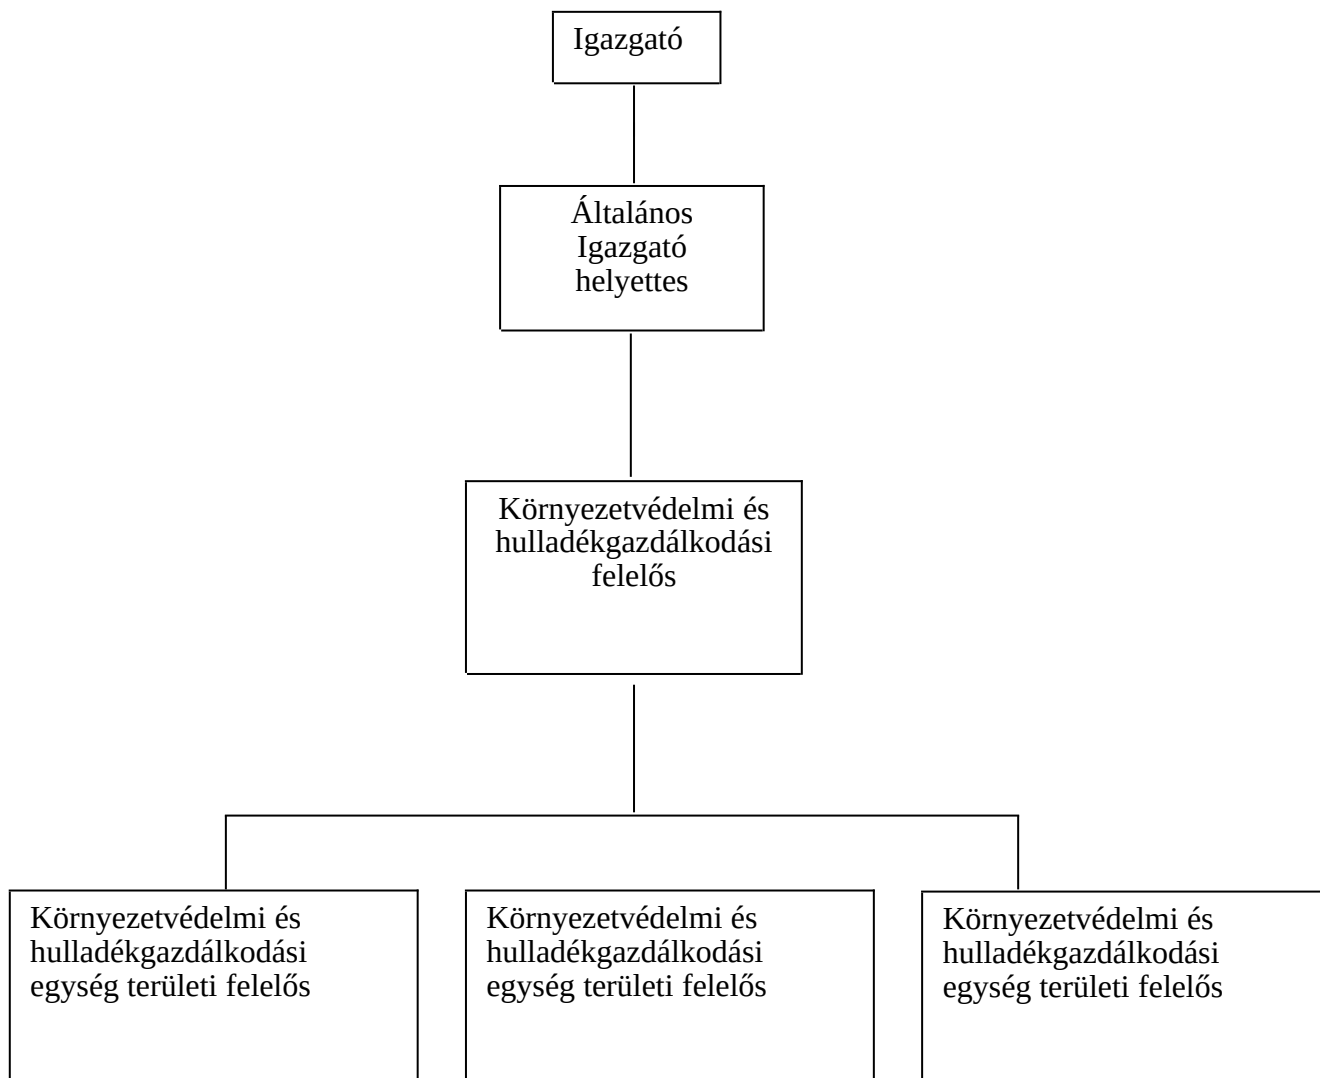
Igazgató

Általános Igazgató helyettes

Környezetvédelmi és hulladékgazdálkodási felelős

Környezetvédelmi és hulladékgazdálkodási egység területi felelős

Környezetvédelmi és hulladékgazdálkodási egység területi felelős

Környezetvédelmi és hulladékgazdálkodási egység területi felelős